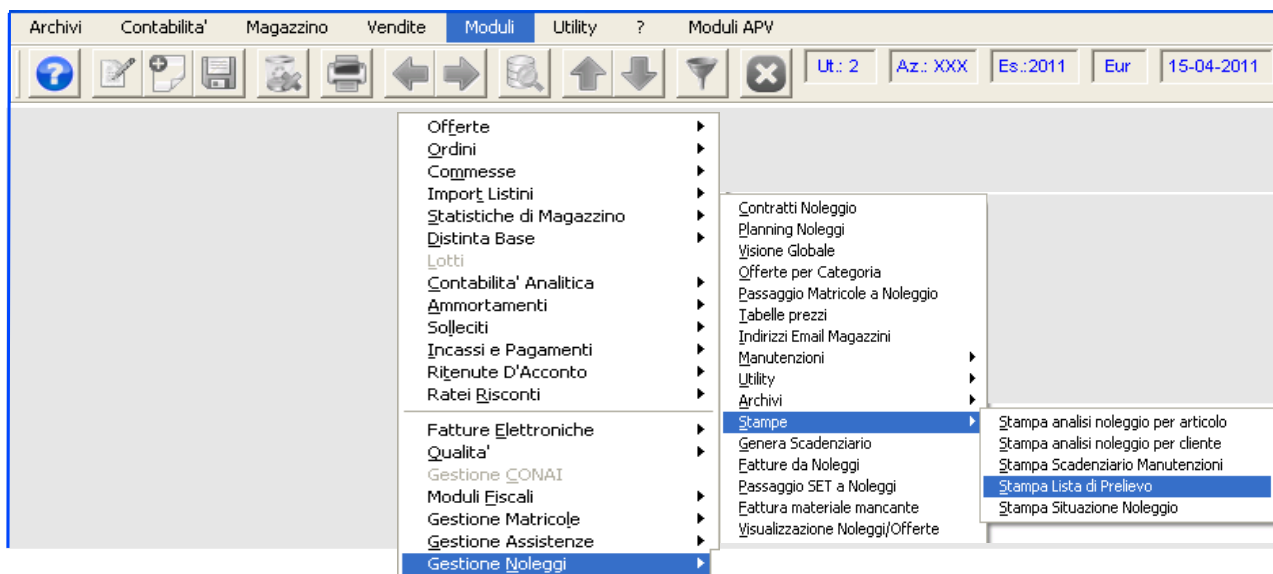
Archivi Contabilita' Magazzino Vendite Moduli Utility ? Moduli APV

Ut.: 2 Az.: XXX Es.:2011 Eur 15-04-2011

Offerte
Ordini
Commesse
Import Listini
Statistiche di Magazzino
Distinta Base
Lotti
Contabilita' Analitica
Ammortamenti
Solleciti
Incassi e Pagamenti
Ritenute D'Acconto
Ratei Risconti
Fatture Elettroniche
Qualita'
Gestione CONAI
Moduli Fiscali
Gestione Matricole
Gestione Assistenze
Gestione Noleggi

Contratti Noleggio
Planning Noleggi
Visione Globale
Offerte per Categoria
Passaggio Matricole a Noleggio
Tabelle prezzi
Indirizzi Email Magazzini
Manutenzioni
Utility
Archivi
Stampe
Genera Scadenziario
Fatture da Noleggi
Passaggio SET a Noleggi
Fattura materiale mancante
Visualizzazione Noleggi/Offerte

Stampa analisi noleggio per articolo
Stampa analisi noleggio per cliente
Stampa Scadenziario Manutenzioni
Stampa Lista di Prelievo
Stampa Situazione Noleggio